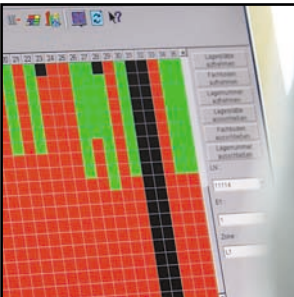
N?

20 21 22 23 24 25 26 27 28 29 30 31 32 33 34 35 36

Lagerplätze aufnehmen

Fachboden aufnehmen

Lagernummer aufnehmen

Lagerplätze ausschneiden

Fachboden ausschneiden

Lagernummer ausschneiden

LN:

11114

Ef:

1

Zone:

LT